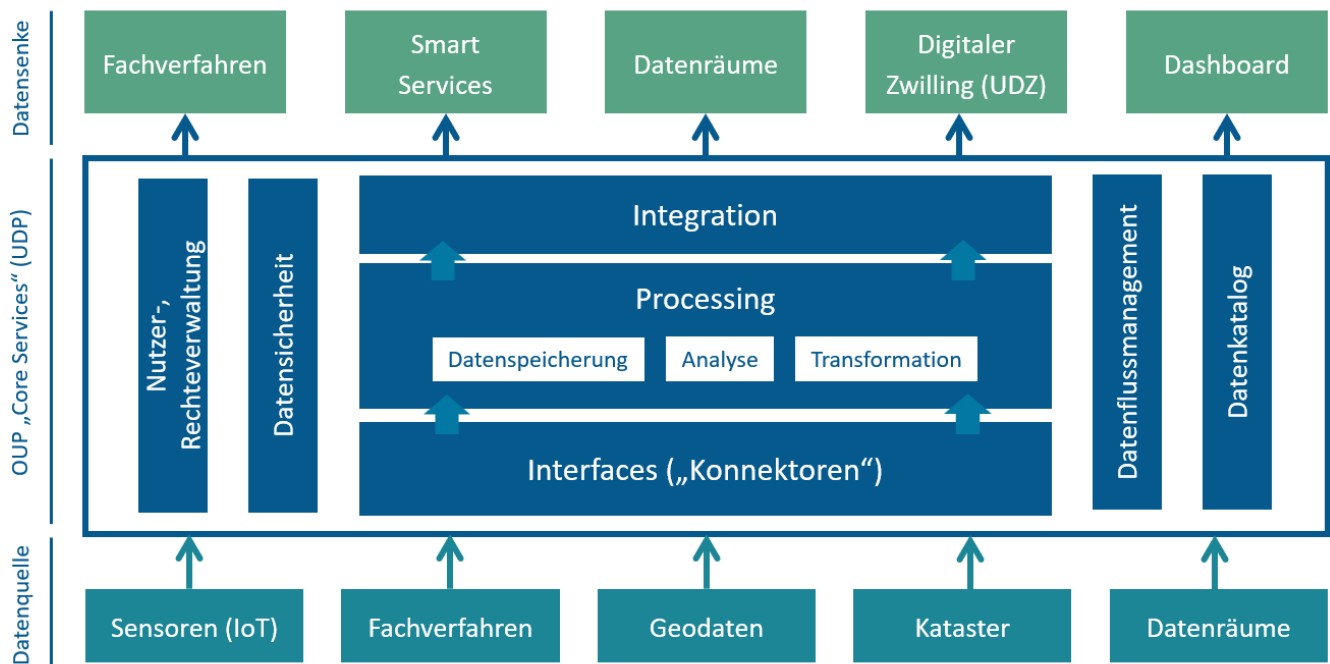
Datensenke

Fachverfahren

Smart Services

Datenräume

Digitaler Zwilling (UDZ)

Dashboard

OUP „Core Services“ (UDP)

Nutzer-, Rechteverwaltung

Datensicherheit

Integration

Processing

Datenspeicherung

Analyse

Transformation

Interfaces („Konnektoren“)

Datenflussmanagement

Datenkatalog

Datenquelle

Sensoren (IoT)

Fachverfahren

Geodaten

Kataster

Datenräume